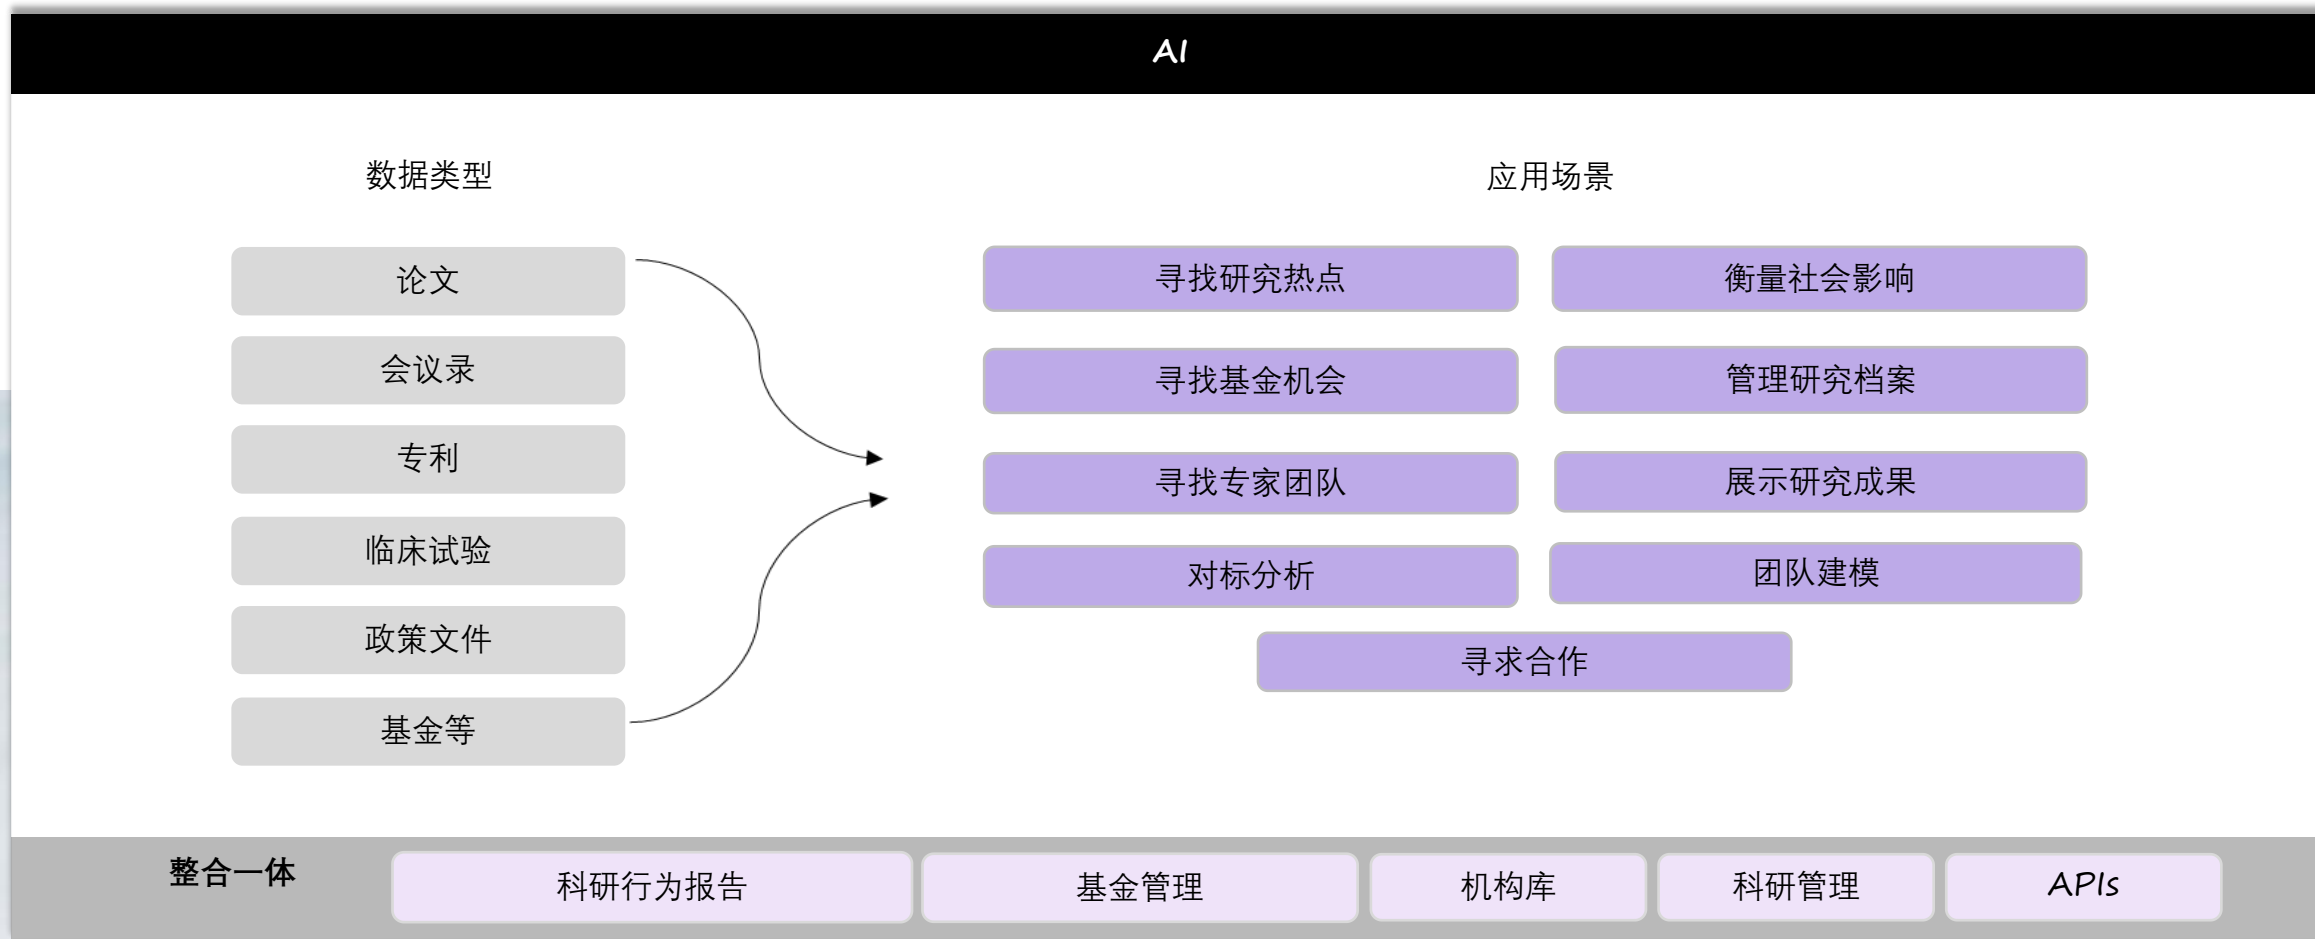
AI

数据类型

论文

会议录

专利

临床试验

政策文件

基金等

应用场景

寻找研究热点

衡量社会影响

寻找基金机会

管理研究档案

寻找专家团队

展示研究成果

对标分析

团队建模

寻求合作

整合一体

科研行为报告

基金管理

机构库

科研管理

APIs